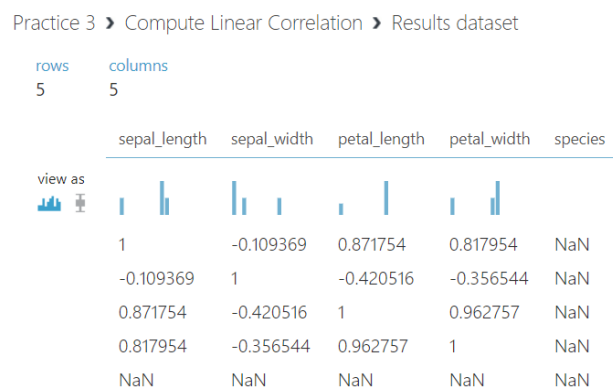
Practice 3 › Compute Linear Correlation › Results dataset

rows
5

columns
5

view as

| sepal_length | sepal_width | petal_length | petal_width | species |
|---|---|---|---|---|
| 1 | -0.109369 | 0.871754 | 0.817954 | NaN |
| -0.109369 | 1 | -0.420516 | -0.356544 | NaN |
| 0.871754 | -0.420516 | 1 | 0.962757 | NaN |
| 0.817954 | -0.356544 | 0.962757 | 1 | NaN |
| NaN | NaN | NaN | NaN | NaN |